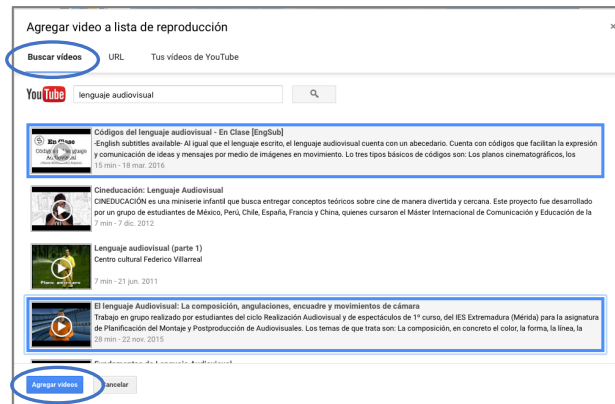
Agregar video a lista de reproducción

Buscar videos URL Tus videos de YouTube

YouTube lenguaje audiovisual

En Clase
Códigos del lenguaje audiovisual - En Clase [EngSub]
-English subtitles available- Al igual que el lenguaje escrito, el lenguaje audiovisual cuenta con un abecedario. Cuenta con códigos que facilitan la expresión y comunicación de ideas y mensajes por medio de imágenes en movimiento. Los tres tipos básicos de códigos son: Los planos cinematográficos, los
15 min - 18 mar. 2016

Cineducación: Lenguaje Audiovisual
CINEDUCACIÓN es una miniserie infantil que busca entregar conceptos teóricos sobre cine de manera divertida y cercana. Este proyecto fue desarrollado por un grupo de estudiantes de México, Perú, Chile, España, Francia y China, quienes cursaron el Máster Internacional de Comunicación y Educación de la
7 min - 7 dic. 2012

Lenguaje audiovisual (parte 1)
Centro cultural Federico Villarreal
7 min - 21 jun. 2011

El lenguaje Audiovisual: La composición, angulaciones, encuadre y movimientos de cámara
Trabajo en grupo realizado por estudiantes del ciclo Realización Audiovisual y de espectáculos de 1º curso, del IES Extremadura (Mérida) para la asignatura de Planificación del Montaje y Postproducción de Audiovisuales. Los temas de que trata son: La composición, en concreto el color, la forma, la línea, la
28 min - 22 nov. 2015

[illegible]

Agregar videos Cancelar